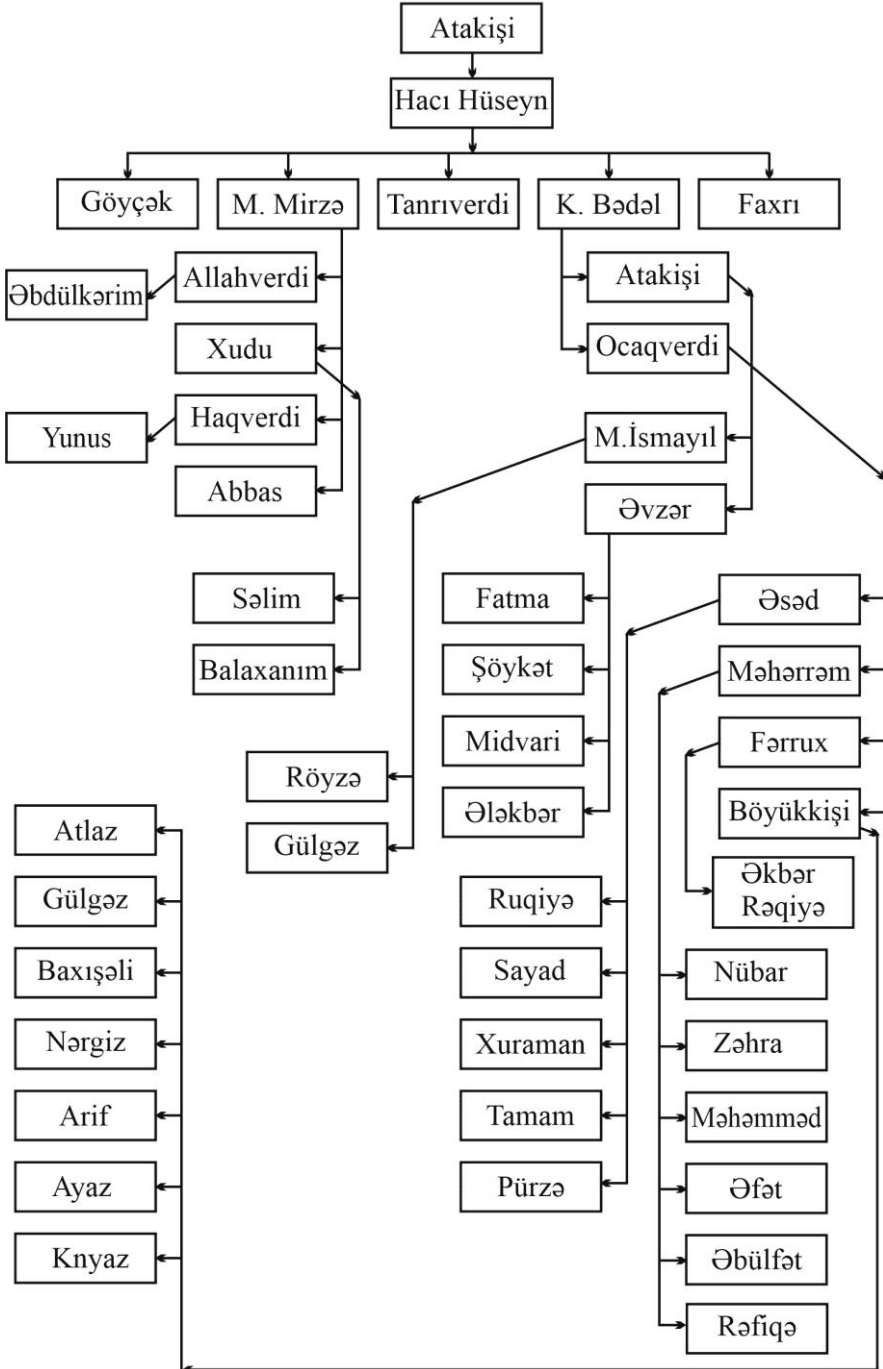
Atakişi

Hacı Hüseyn

Göyçək

M. Mirzə

Tanrıverdi

K. Bədəl

Faxrı

Əbdülkərim

Allahverdi

Xudu

Yunus

Haqverdi

Abbas

Səlim

Balaxanım

Atakişi

Ocaqverdi

M.İsmayıl

Əvzər

Röyzə

Gülgəz

Fatma

Şöykət

Midvari

Ələkbər

Əsəd

Məhərrəm

Fərrux

Böyükkişi

Əkbər
Rəqiyə

Atlaz

Gülgəz

Baxışəli

Nərgiz

Arif

Ayaz

Knyaz

Ruqiyə

Sayad

Xuraman

Tamam

Pürzə

Nübar

Zəhra

Məhəmməd

Əfət

Əbülfət

Rəfiqə